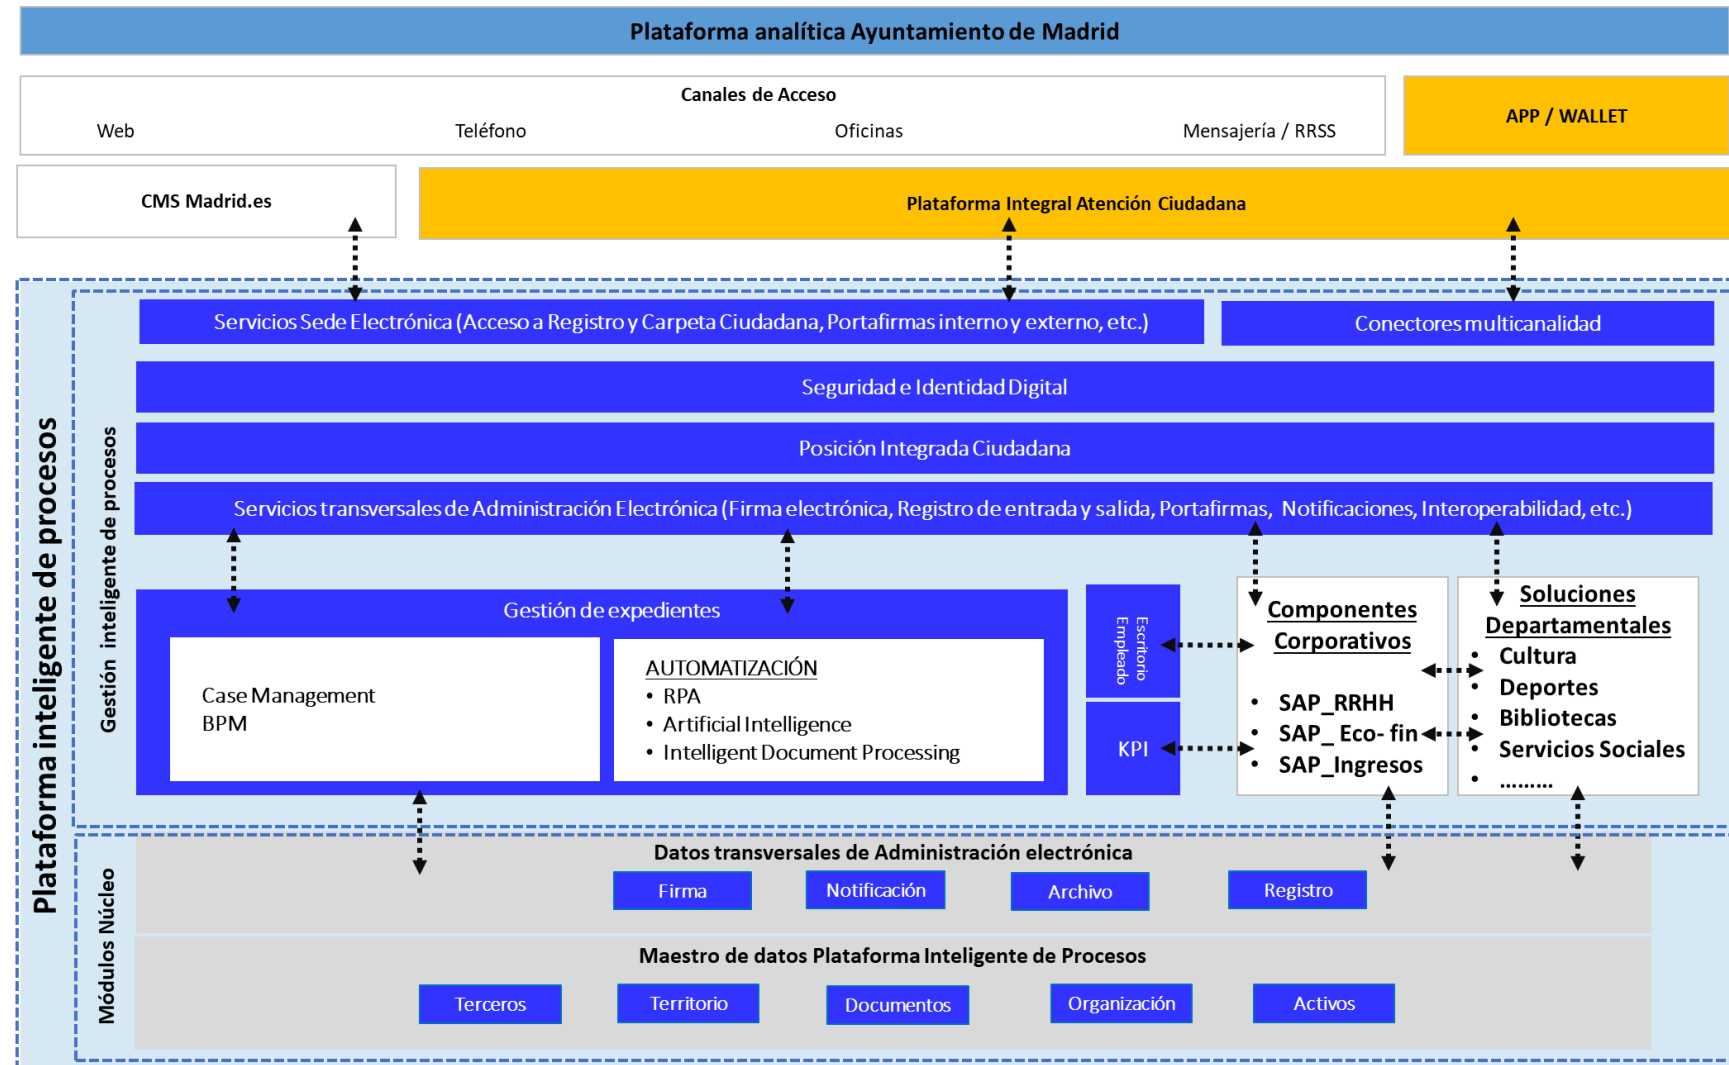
Plataforma analítica Ayuntamiento de Madrid

Canales de Acceso

Web

Teléfono

Oficinas

Mensajería / RRSS

APP / WALLET

CMS Madrid.es

Plataforma Integral Atención Ciudadana

Plataforma inteligente de procesos

Gestión inteligente de procesos

Servicios Sede Electrónica (Acceso a Registro y Carpeta Ciudadana, Portafirmas interno y externo, etc.)

Conectores multicanalidad

Seguridad e Identidad Digital

Posición Integrada Ciudadana

Servicios transversales de Administración Electrónica (Firma electrónica, Registro de entrada y salida, Portafirmas, Notificaciones, Interoperabilidad, etc.)

Gestión de expedientes

Case Management
BPM

AUTOMATIZACIÓN
• RPA
• Artificial Intelligence
• Intelligent Document Processing

Escritorio Empleado

KPI

Componentes Corporativos

• SAP_RRHH
• SAP_ Eco- fin
• SAP_Ingresos

Soluciones Departamentales

• Cultura
• Deportes
• Bibliotecas
• Servicios Sociales
• .........

Módulos Núcleo

Datos transversales de Administración electrónica

Firma

Notificación

Archivo

Registro

Maestro de datos Plataforma Inteligente de Procesos

Terceros

Territorio

Documentos

Organización

Activos